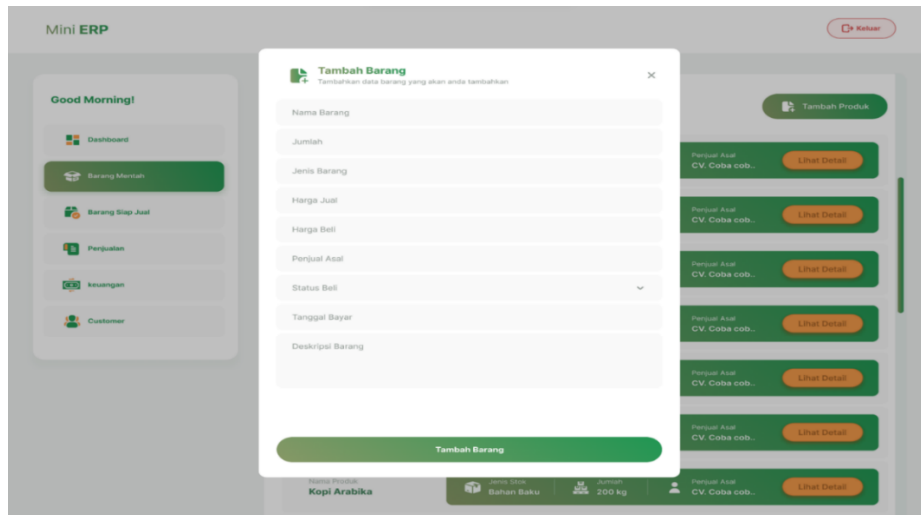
Mini ERP

Keluar

Good Morning!

Dashboard

Barang Mentah

Barang Siap Jual

Penjualan

keuangan

Customer

Tambah Barang

Tambahkan data barang yang akan anda tambahkan

×

Nama Barang

Jumlah

Jenis Barang

Harga Jual

Harga Beli

Penjual Asal

Status Beli

Tanggal Bayar

Deskripsi Barang

Tambah Barang

Tambah Produk

Penjual Asal
CV. Coba cob..
Lihat Detail

Penjual Asal
CV. Coba cob..
Lihat Detail

Penjual Asal
CV. Coba cob..
Lihat Detail

Penjual Asal
CV. Coba cob..
Lihat Detail

Penjual Asal
CV. Coba cob..
Lihat Detail

Penjual Asal
CV. Coba cob..
Lihat Detail

Nama Produk
Kopi Arabika
Jenis Stok
Bahan Baku
Jumlah
200 kg
Penjual Asal
CV. Coba cob..
Lihat Detail